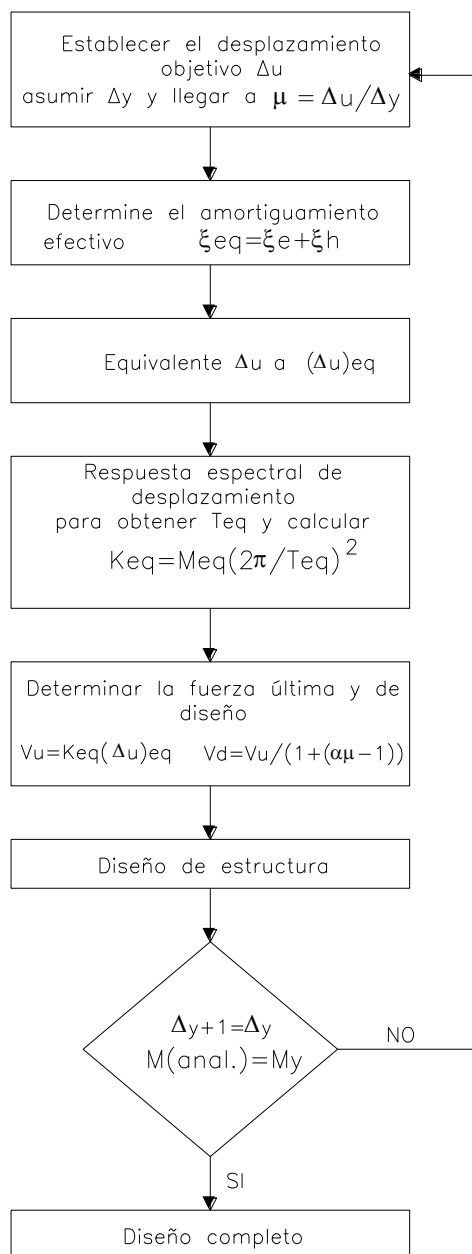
Establecer el desplazamiento objetivo $\Delta u$ asumir $\Delta y$ y llegar a $\mu = \Delta u/\Delta y$

Determine el amortiguamiento efectivo $\xi eq=\xi e+\xi h$

Equivalente $\Delta u$ a $(\Delta u)eq$

Respuesta espectral de desplazamiento para obtener Teq y calcular $Keq=Meq(2\pi/Teq)^2$

Determinar la fuerza última y de diseño

$Vu=Keq(\Delta u)eq$ $Vd=Vu/(1+(\alpha\mu-1))$

Diseño de estructura

$\Delta y+1=\Delta y$
M(anal.)=My

NO

SI

Diseño completo